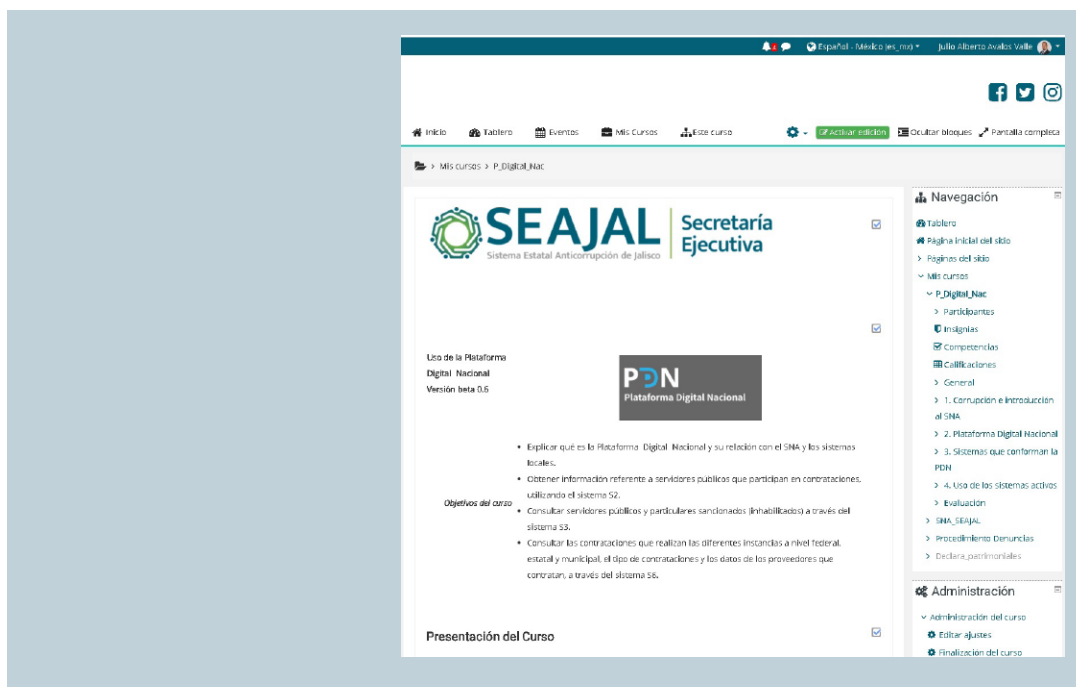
Español - México (es_mx) ▾ Julio Alberto Avalos Valle ▾

Inicio Tablero Eventos Mis Cursos Este curso

Activar edición Ocultar bloques Pantalla completa

Mis cursos > P_Digital_Nac

SEAJAL Sistema Estatal Anticorrupción de Jalisco Secretaría Ejecutiva

Uso de la Plataforma Digital Nacional Versión beta 0.6

PDN Plataforma Digital Nacional

Objetivos del curso

- Explicar qué es la Plataforma Digital Nacional y su relación con el SNA y los sistemas locales.
- Obtener información referente a servidores públicos que participan en contrataciones, utilizando el sistema S2.
- Consultar servidores públicos y particulares sancionados (inhabilitados) a través del sistema S3.
- Consultar las contrataciones que realizan las diferentes instancias a nivel federal, estatal y municipal, el tipo de contrataciones y los datos de los proveedores que contratan, a través del sistema S6.

Presentación del Curso

Navegación

Tablero
Página inicial del sitio
> Páginas del sitio
Mis cursos
P_Digital_Nac
> Participantes
Insignias
Competencias
Calificaciones
> General
> 1. Corrupción e introducción al SNA
> 2. Plataforma Digital Nacional
> 3. Sistemas que conforman la PDN
> 4. Uso de los sistemas activos
> Evaluación
> SNA_SEAJAL
> Procedimiento Denuncias
> Declara_patrimoniales

Administración

Administración del curso
Editar ajustes
Finalización del curso